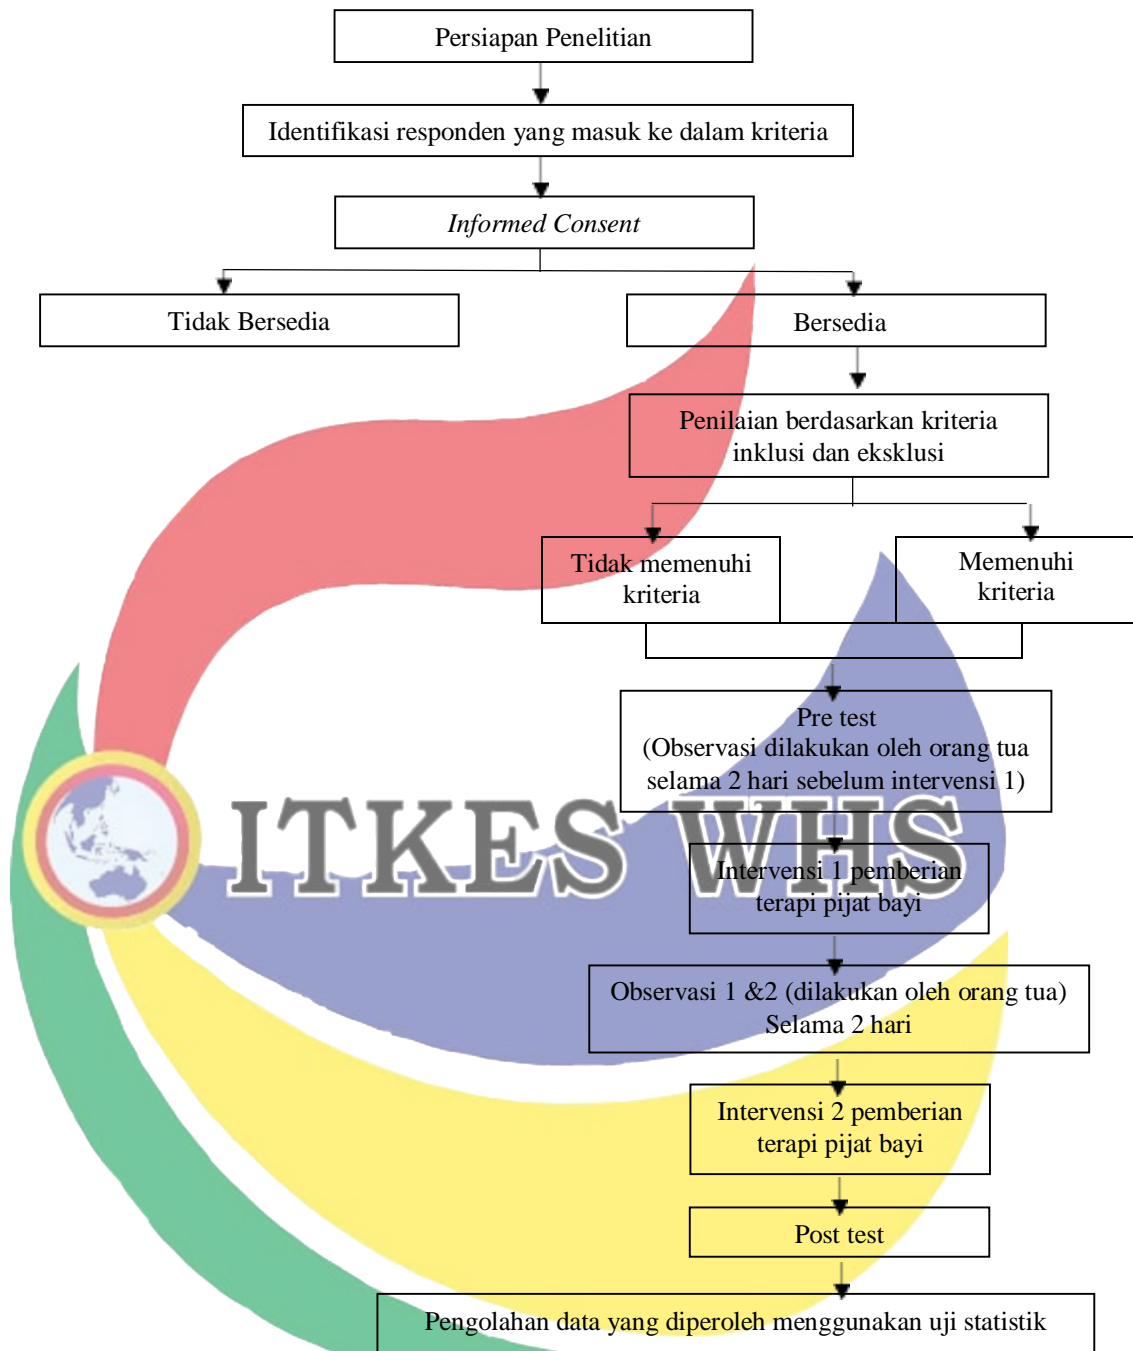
Persiapan Penelitian

Identifikasi responden yang masuk ke dalam kriteria

*Informed Consent*

Tidak Bersedia

Bersedia

Penilaian berdasarkan kriteria inklusi dan eksklusi

Tidak memenuhi kriteria

Memenuhi kriteria

Pre test (Observasi dilakukan oleh orang tua selama 2 hari sebelum intervensi 1)

ITKES WHS

Intervensi 1 pemberian terapi pijat bayi

Observasi 1 &2 (dilakukan oleh orang tua) Selama 2 hari

Intervensi 2 pemberian terapi pijat bayi

Post test

Pengolahan data yang diperoleh menggunakan uji statistik